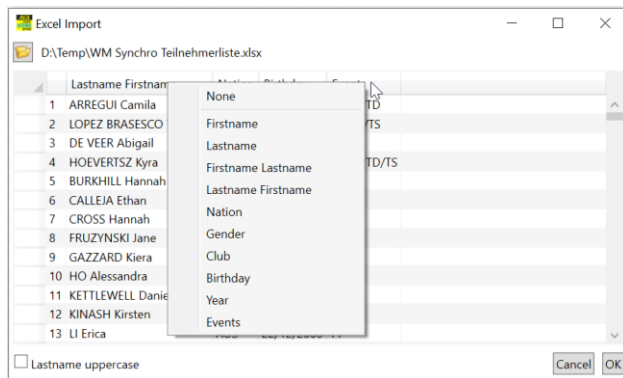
Excel Import

D:\Temp\WM Synchro Teilnehmerliste.xlsx

| | Lastname Firstnam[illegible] | Natio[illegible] | Birthd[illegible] | E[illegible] |
|---|---|---|---|---|
| 1 | ARREGUI Camila | | | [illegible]TD |
| 2 | LOPEZ BRASESCO | | | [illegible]TS |
| 3 | DE VEER Abigail | | | |
| 4 | HOEVERTSZ Kyra | | | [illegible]TD/TS |
| 5 | BURKHILL Hannah | | | |
| 6 | CALLEJA Ethan | | | |
| 7 | CROSS Hannah | | | |
| 8 | FRUZYNSKI Jane | | | |
| 9 | GAZZARD Kiera | | | |
| 10 | HO Alessandra | | | |
| 11 | KETTLEWELL Danie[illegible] | | | |
| 12 | KINASH Kirsten | | | |
| 13 | LI Erica | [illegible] | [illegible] | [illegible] |

None
Firstname
Lastname
Firstname Lastname
Lastname Firstname
Nation
Gender
Club
Birthday
Year
Events

Lastname uppercase

Cancel
OK